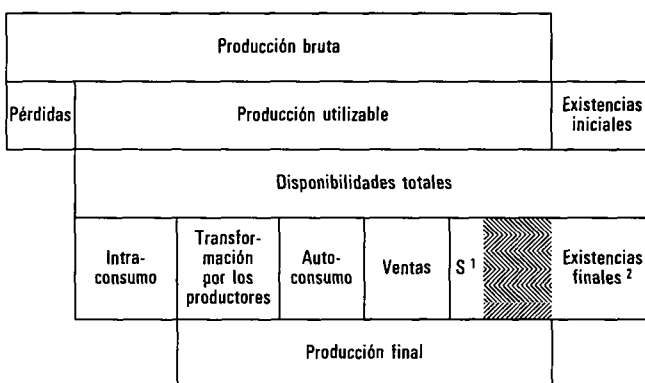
Producción bruta

Pérdidas

Producción utilizable

Existencias iniciales

Disponibilidades totales

Intraconsumo

Transformación por los productores

Autoconsumo

Ventas

S $^1$

Existencias finales $^2$

Producción final